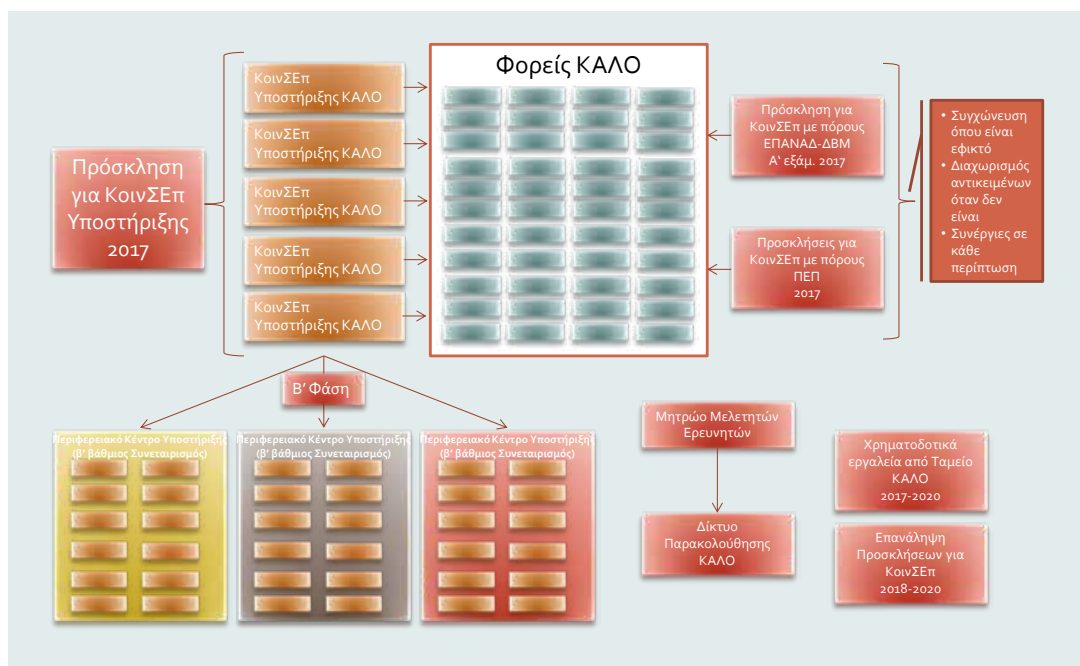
Πρόσκληση για ΚοινΣΕπ Υποστήριξης 2017

ΚοινΣΕπ Υποστήριξης ΚΑΛΟ

ΚοινΣΕπ Υποστήριξης ΚΑΛΟ

ΚοινΣΕπ Υποστήριξης ΚΑΛΟ

ΚοινΣΕπ Υποστήριξης ΚΑΛΟ

ΚοινΣΕπ Υποστήριξης ΚΑΛΟ

Φορείς ΚΑΛΟ

Πρόσκληση για ΚοινΣΕπ με πόρους ΕΠΑΝΑΔ-ΔΒΜ Α' εξάμ. 2017

Προσκλήσεις για ΚοινΣΕπ με πόρους ΠΕΠ 2017

• Συγχώνευση όπου είναι εφικτό
• Διαχωρισμός αντικειμένων όταν δεν είναι
• Συνέργιες σε κάθε περίπτωση

Β' Φάση

Περιφερειακό Κέντρο Υποστήριξης (β' βάθμιος Συνεταιρισμός)

Περιφερειακό Κέντρο Υποστήριξης (β' βάθμιος Συνεταιρισμός)

Περιφερειακό Κέντρο Υποστήριξης (β' βάθμιος Συνεταιρισμός)

Μητρώο Μελετητών Ερευνητών

Δίκτυο Παρακολούθησης ΚΑΛΟ

Χρηματοδοτικά εργαλεία από Ταμείο ΚΑΛΟ 2017-2020

Επανάληψη Προσκλήσεων για ΚοινΣΕπ 2018-2020